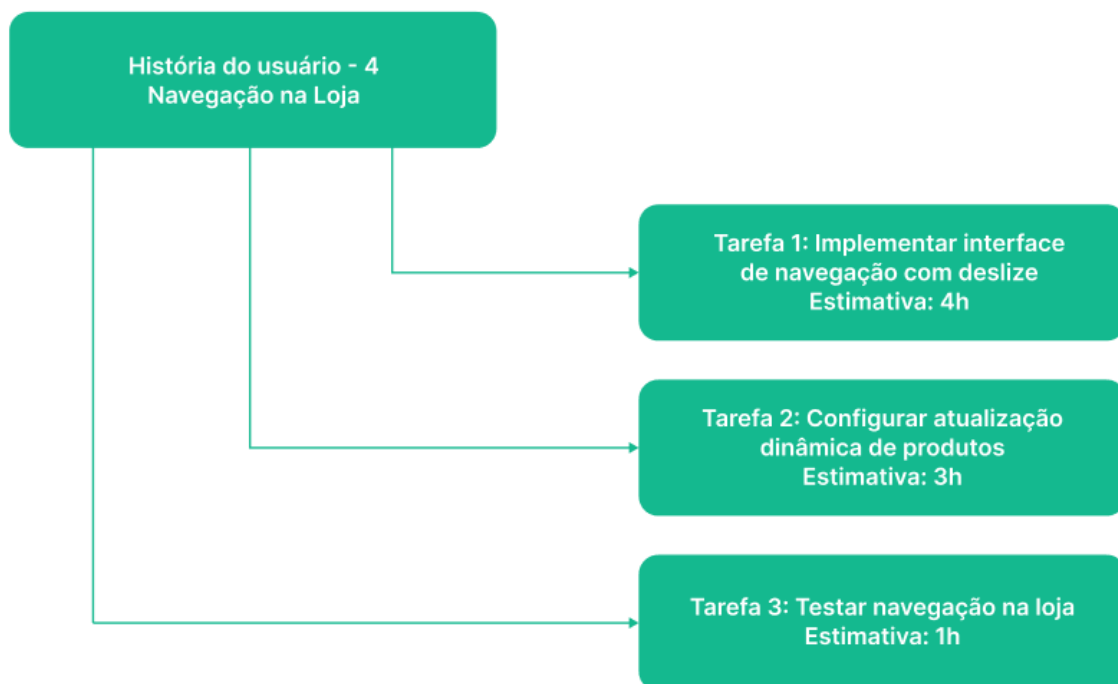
História do usuário - 4
Navegação na Loja

Tarefa 1: Implementar interface de navegação com deslize
Estimativa: 4h

Tarefa 2: Configurar atualização dinâmica de produtos
Estimativa: 3h

Tarefa 3: Testar navegação na loja
Estimativa: 1h